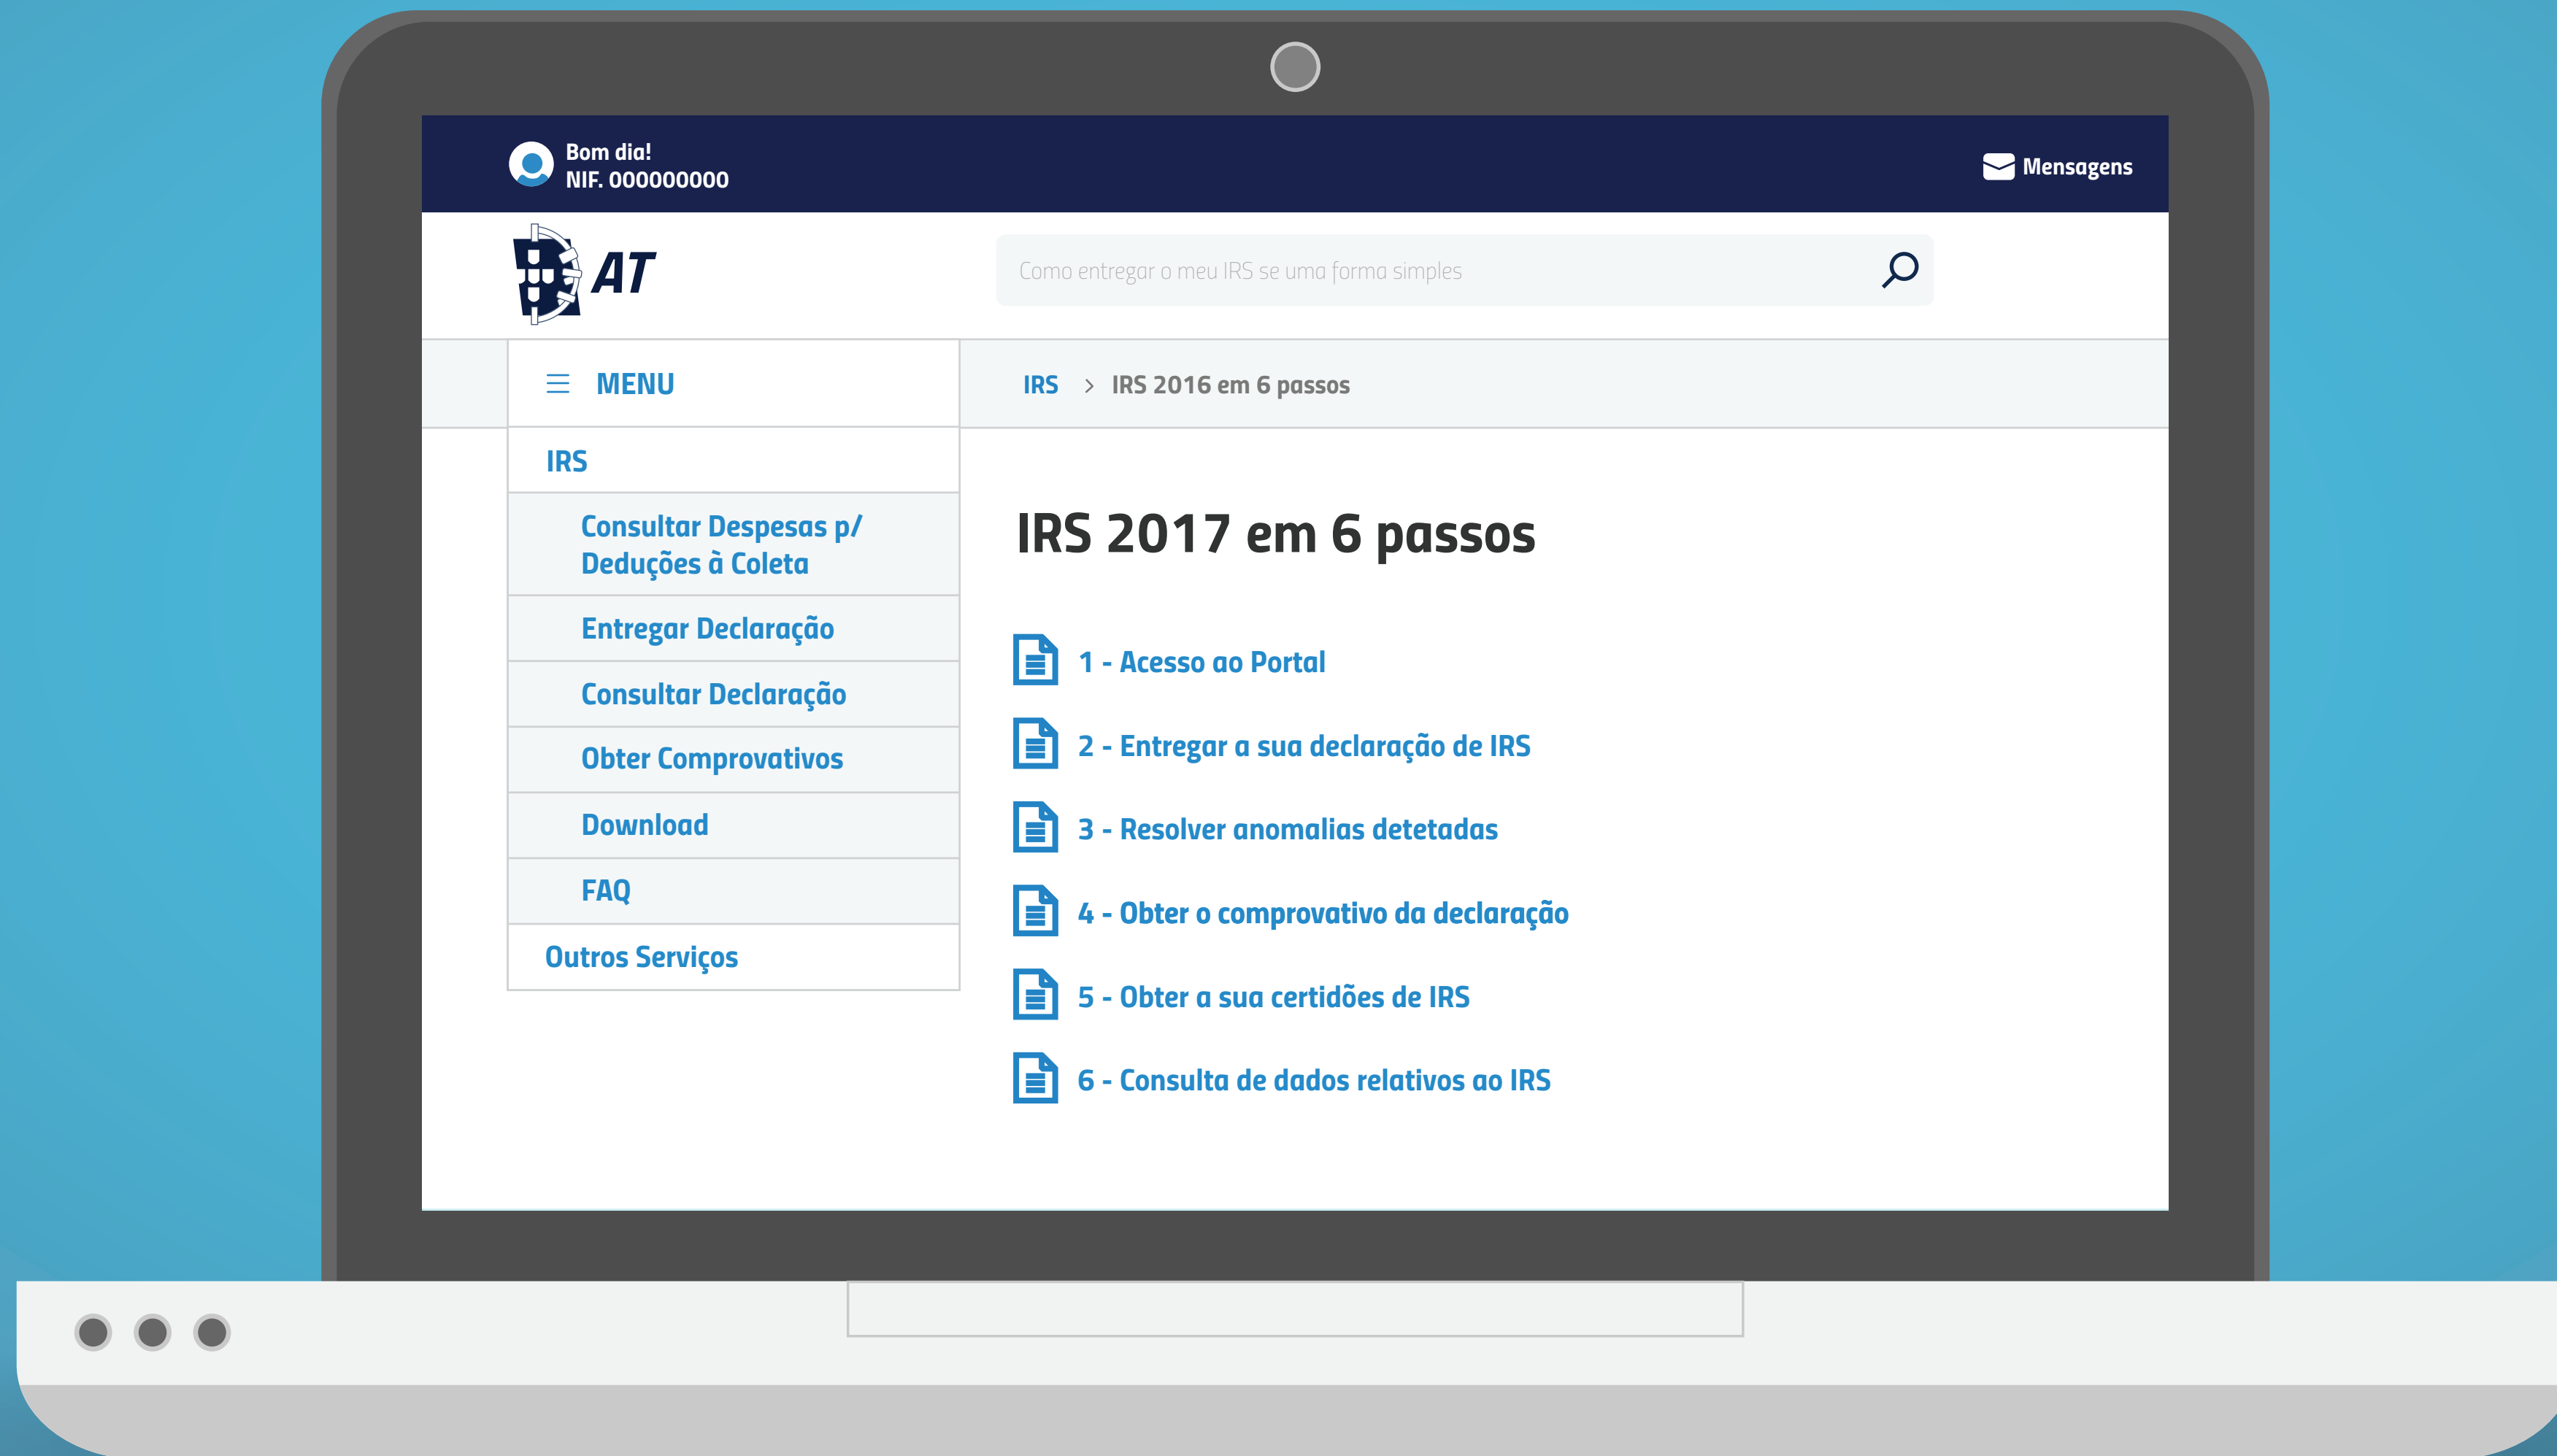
Bom dia!
NIF. 000000000

Mensagens

AT

Como entregar o meu IRS se uma forma simples

MENU

IRS > IRS 2016 em 6 passos

IRS

Consultar Despesas p/ Deduções à Coleta

Entregar Declaração

Consultar Declaração

Obter Comprovativos

Download

FAQ

Outros Serviços

IRS 2017 em 6 passos

1 - Acesso ao Portal

2 - Entregar a sua declaração de IRS

3 - Resolver anomalias detetadas

4 - Obter o comprovativo da declaração

5 - Obter a sua certidões de IRS

6 - Consulta de dados relativos ao IRS